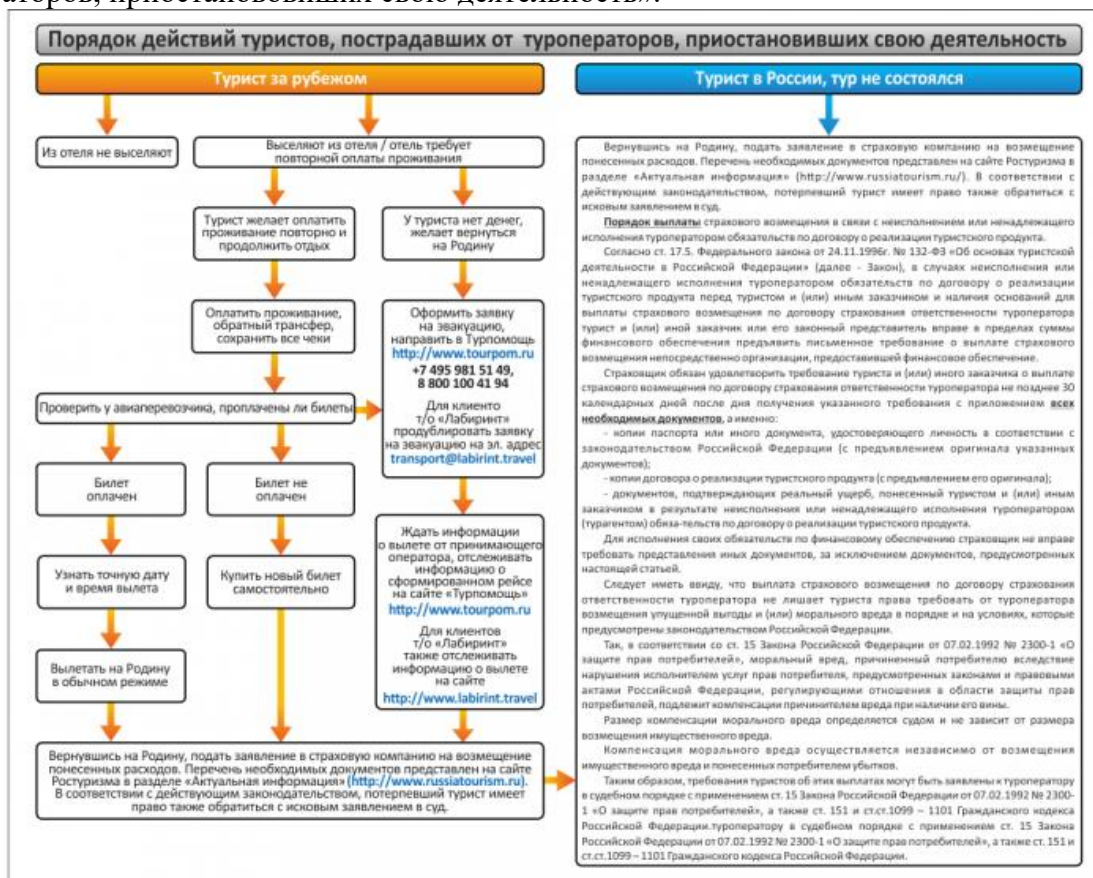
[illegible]аторов, приостановивших свою деятельность».

Порядок действий туристов, пострадавших от туроператоров, приостановивших свою деятельность

Турист за рубежом

Из отеля не выселяют

Выселяют из отеля / отель требует повторной оплаты проживания

Турист желает оплатить проживание повторно и продолжить отдых

У туриста нет денег, желает вернуться на Родину

Оплатить проживание, обратный трансфер, сохранить все чеки

Оформить заявку на эвакуацию, направить в Турпомощь http://www.tourpom.ru +7 495 981 51 49, 8 800 100 41 94

Для клиенто т/о «Лабиринт» продублировать заявку на эвакуацию на эл. адрес transport@labirint.travel

Проверить у авиаперевозчика, проплачены ли билеты

Билет оплачен

Билет не оплачен

Ждать информации о вылете от принимающего оператора, отслеживать информацию о сформированном рейсе на сайте «Турпомощь» http://www.tourpom.ru

Для клиентов т/о «Лабиринт» также отслеживать информацию о вылете на сайте http://www.labirint.travel

Узнать точную дату и время вылета

Купить новый билет самостоятельно

Вылетать на Родину в обычном режиме

Вернувшись на Родину, подать заявление в страховую компанию на возмещение понесенных расходов. Перечень необходимых документов представлен на сайте Ростуризма в разделе «Актуальная информация» (http://www.russiatourism.ru). В соответствии с действующим законодательством, потерпевший турист имеет право также обратиться с исковым заявлением в суд.

Турист в России, тур не состоялся

Вернувшись на Родину, подать заявление в страховую компанию на возмещение понесенных расходов. Перечень необходимых документов представлен на сайте Ростуризма в разделе «Актуальная информация» (http://www.russiatourism.ru/). В соответствии с действующим законодательством, потерпевший турист имеет право также обратиться с исковым заявлением в суд.

Порядок выплаты страхового возмещения в связи с неисполнением или ненадлежащего исполнения туроператором обязательств по договору о реализации туристского продукта.

Согласно ст. 17.5. Федерального закона от 24.11.1996г. № 132-ФЗ «Об основах туристской деятельности в Российской Федерации» (далее - Закон), в случаях неисполнения или ненадлежащего исполнения туроператором обязательств по договору о реализации туристского продукта перед туристом и (или) иным заказчиком и наличия оснований для выплаты страхового возмещения по договору страхования ответственности туроператора турист и (или) иной заказчик или его законный представитель вправе в пределах суммы финансового обеспечения предъявить письменное требование о выплате страхового возмещения непосредственно организации, предоставившей финансовое обеспечение.

Страховщик обязан удовлетворить требование туриста и (или) иного заказчика о выплате страхового возмещения по договору страхования ответственности туроператора не позднее 30 календарных дней после дня получения указанного требования с приложением всех необходимых документов, а именно:

- копии паспорта или иного документа, удостоверяющего личность в соответствии с законодательством Российской Федерации (с предъявлением оригинала указанных документов);

- копии договора о реализации туристского продукта (с предъявлением его оригинала);

- документов, подтверждающих реальный ущерб, понесенный туристом и (или) иным заказчиком в результате неисполнения или ненадлежащего исполнения туроператором (турагентом) обяза-тельств по договору о реализации туристского продукта.

Для исполнения своих обязательств по финансовому обеспечению страховщик не вправе требовать представления иных документов, за исключением документов, предусмотренных настоящей статьей.

Следует иметь ввиду, что выплата страхового возмещения по договору страхования ответственности туроператора не лишает туриста права требовать от туроператора возмещения упущенной выгоды и (или) морального вреда в порядке и на условиях, которые предусмотрены законодательством Российской Федерации.

Так, в соответствии со ст. 15 Закона Российской Федерации от 07.02.1992 № 2300-1 «О защите прав потребителей», моральный вред, причиненный потребителю вследствие нарушения исполнителем услуг прав потребителя, предусмотренных законами и правовыми актами Российской Федерации, регулирующими отношения в области защиты прав потребителей, подлежит компенсации причинителем вреда при наличии его вины.

Размер компенсации морального вреда определяется судом и не зависит от размера возмещения имущественного вреда.

Компенсация морального вреда осуществляется независимо от возмещения имущественного вреда и понесенных потребителем убытков.

Таким образом, требования туристов об этих выплатах могут быть заявлены к туроператору в судебном порядке с применением ст. 15 Закона Российской Федерации от 07.02.1992 № 2300-1 «О защите прав потребителей», а также ст. 151 и ст.ст.1099 – 1101 Гражданского кодекса Российской Федерации.туроператору в судебном порядке с применением ст. 15 Закона Российской Федерации от 07.02.1992 № 2300-1 «О защите прав потребителей», а также ст. 151 и ст.ст.1099 – 1101 Гражданского кодекса Российской Федерации.